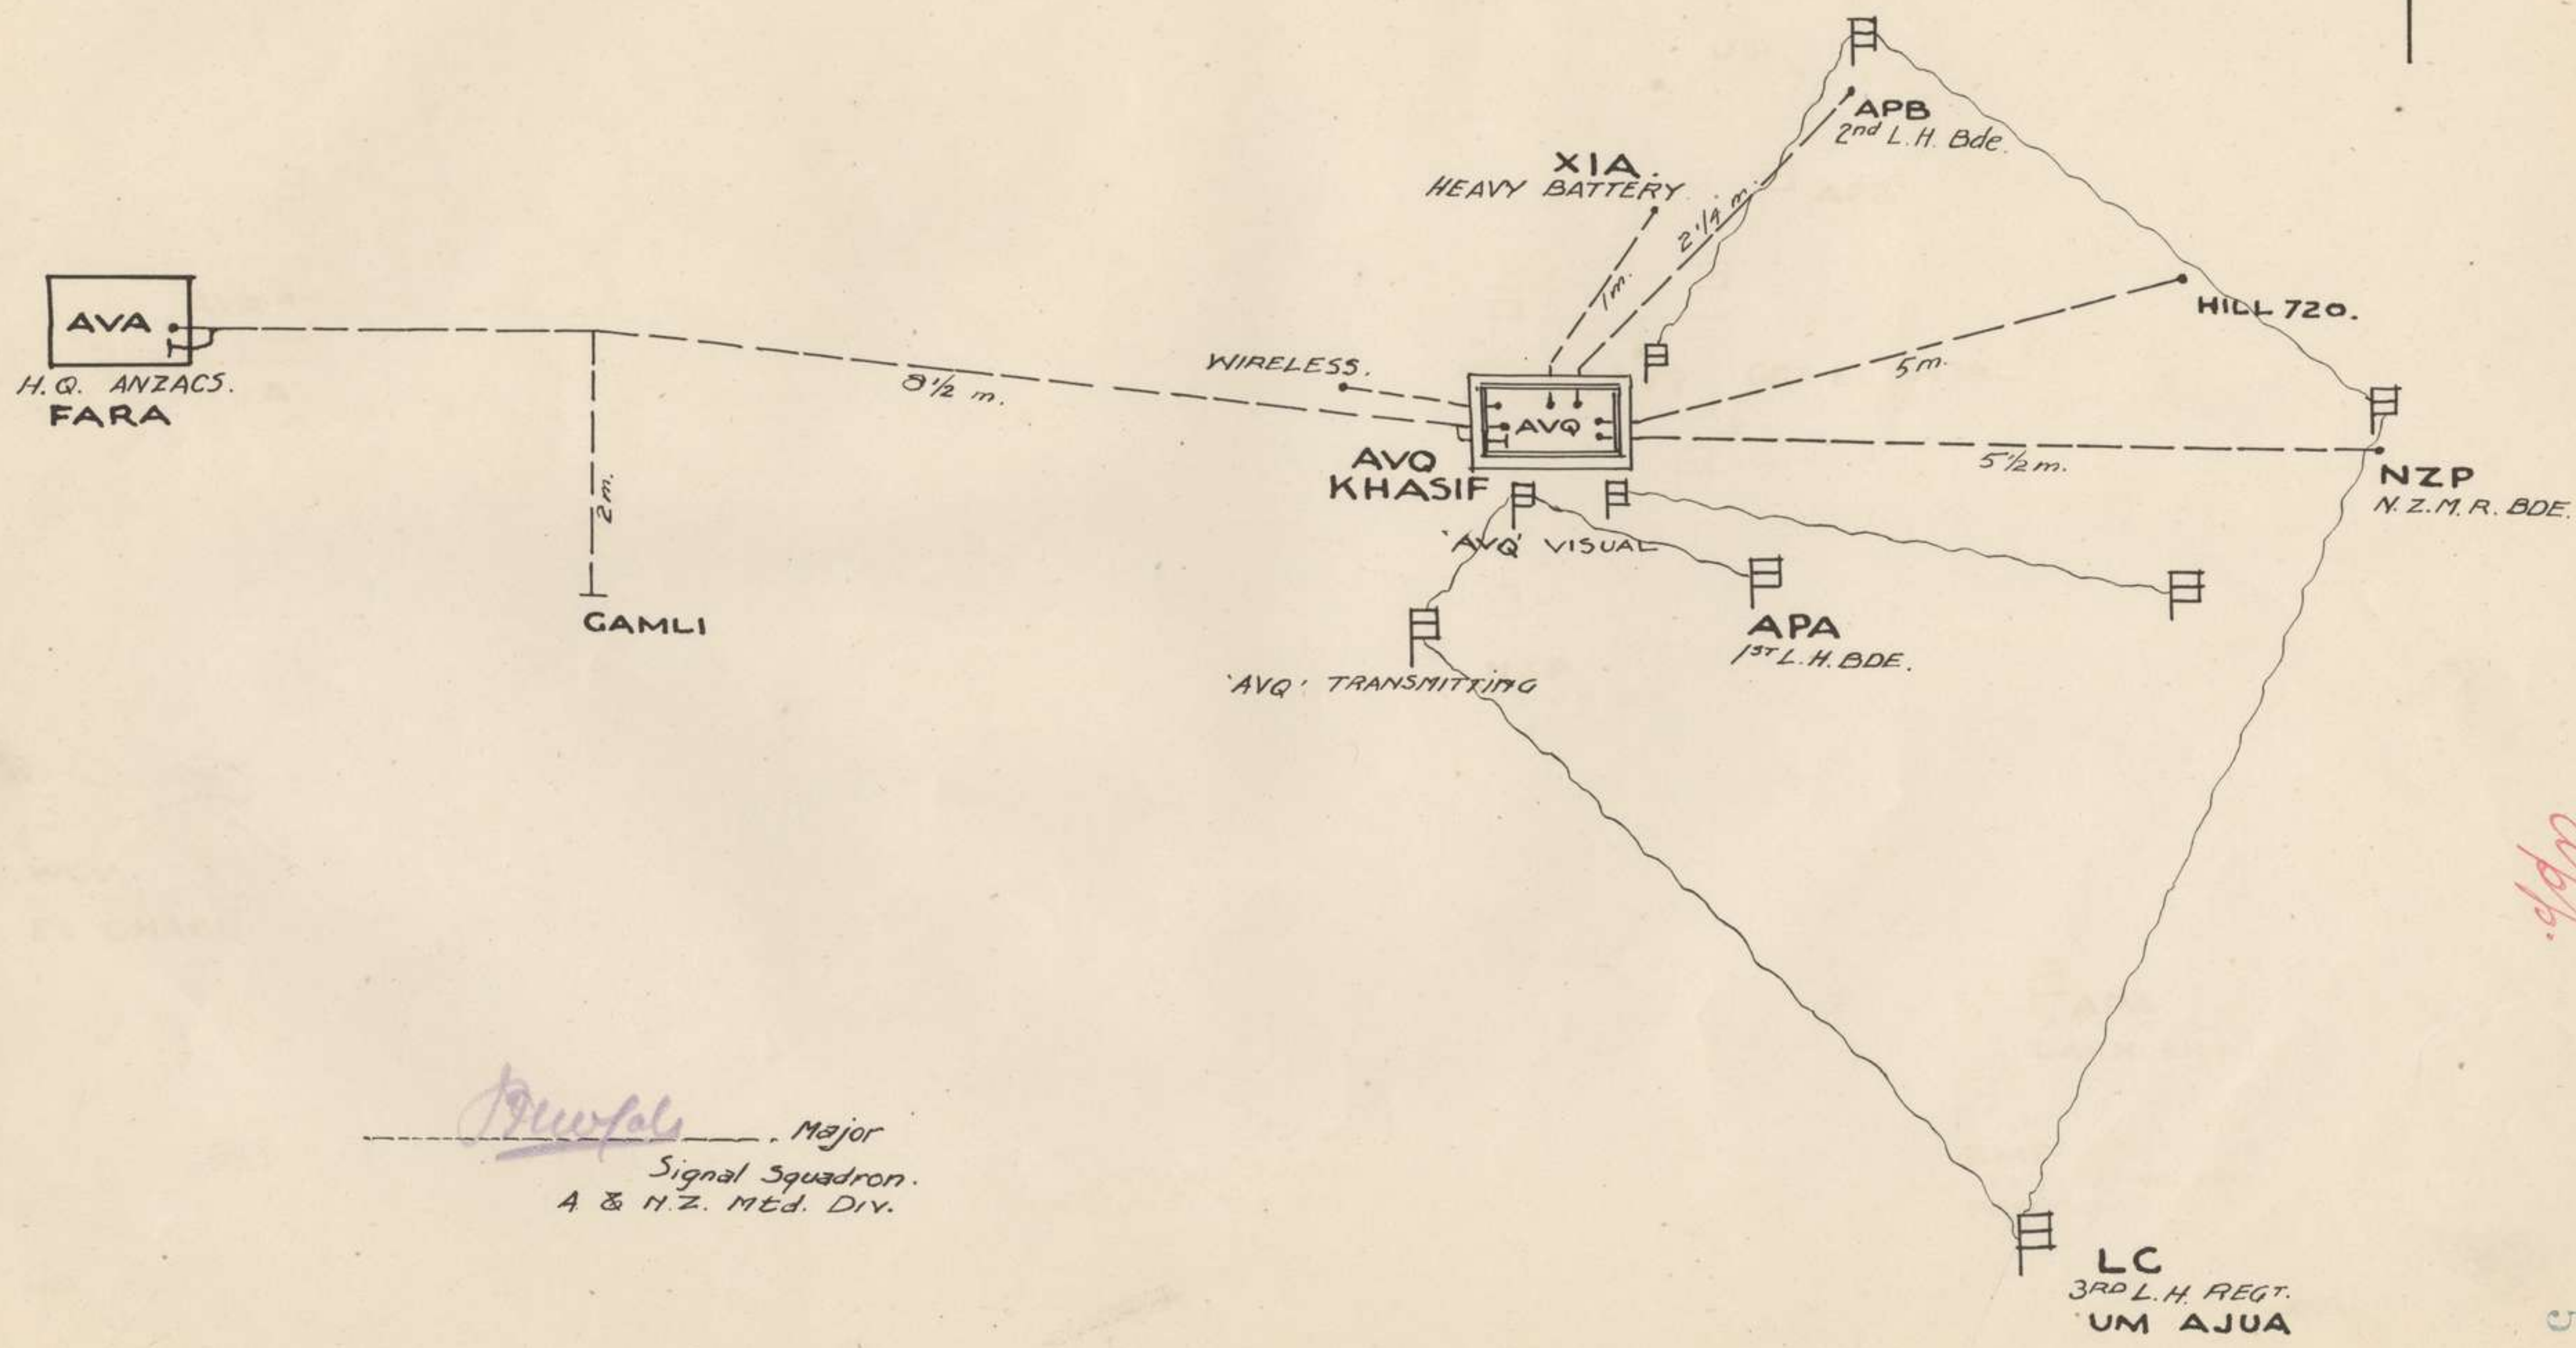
AVA
H.Q. ANZACS.
FARA

8½ m.

2m.
GAMLI

XIA.
HEAVY BATTERY

1m.

2¼ m.

APB
2nd L.H. Bde.

WIRELESS.

AVQ

AVQ
KHASIF

5m.

HILL 720.

5½ m.

NZP
N.Z.M.R. BDE.

'AVQ' VISUAL

APA
1ST L.H. BDE.

'AVQ' TRANSMITTING

LC
3RD L.H. REGT.
UM AJUA

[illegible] Major
Signal Squadron.
A. & N.Z. Mtd. Div.